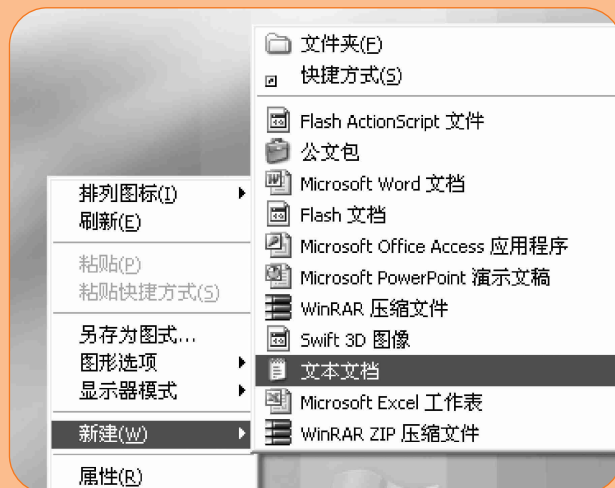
排列图标(I)
刷新(E)

粘贴(P)
粘贴快捷方式(S)

另存为图式…
图形选项
显示器模式

新建(W)

属性(R)

文件夹(F)
快捷方式(S)

Flash ActionScript 文件
公文包
Microsoft Word 文档
Flash 文档
Microsoft Office Access 应用程序
Microsoft PowerPoint 演示文稿
WinRAR 压缩文件
Swift 3D 图像
文本文档
Microsoft Excel 工作表
WinRAR ZIP 压缩文件